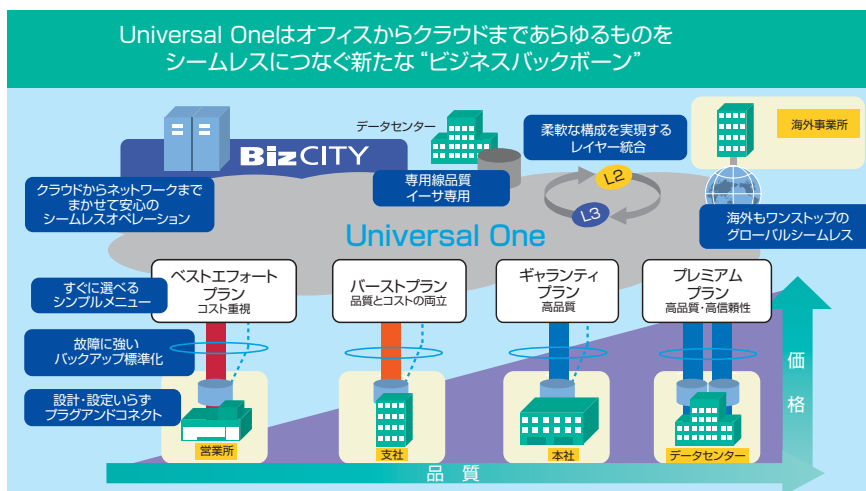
Universal Oneはオフィスからクラウドまであらゆるものを
シームレスにつなぐ新たな"ビジネスバックボーン"

BizCITY

データセンター

柔軟な構成を実現する
レイヤー統合

L2

L3

海外事業所

クラウドからネットワークまで
まかせて安心の
シームレスオペレーション

専用線品質
イーサ専用

海外もワンストップの
グローバルシームレス

Universal One

すぐに選べる
シンプルメニュー

ベストエフォート
プラン
コスト重視

バーストプラン
品質とコストの両立

ギャランティ
プラン
高品質

プレミアム
プラン
高品質・高信頼性

故障に強い
バックアップ標準化

設計・設定いらず
プラグアンドコネクト

営業所

支社

本社

データセンター

価格

品質